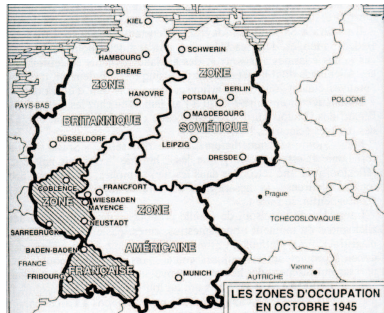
KIEL
SCHWERIN
HAMBOURG
BRÊME
ZONE
ZONE
HANOVRE
POTSDAM
BERLIN
PAYS-BAS
POLOGNE
BRITANNIQUE
MAGDEBOURG
SOVIÉTIQUE
DÜSSELDORF
LEIPZIG
DRESDE
COBLENCE
FRANCFORT
WIESBADEN
ZONE
MAYENCE
ZONE
NEUSTADT
Prague
SARREBRUCK
TCHECOSLOVAQUIE
BADEN-BADEN
AMÉRICAINE
FRANCE
FRANÇAISE
FRIBOURG
MUNICH
Vienne
AUTRICHE
LES ZONES D'OCCUPATION EN OCTOBRE 1945